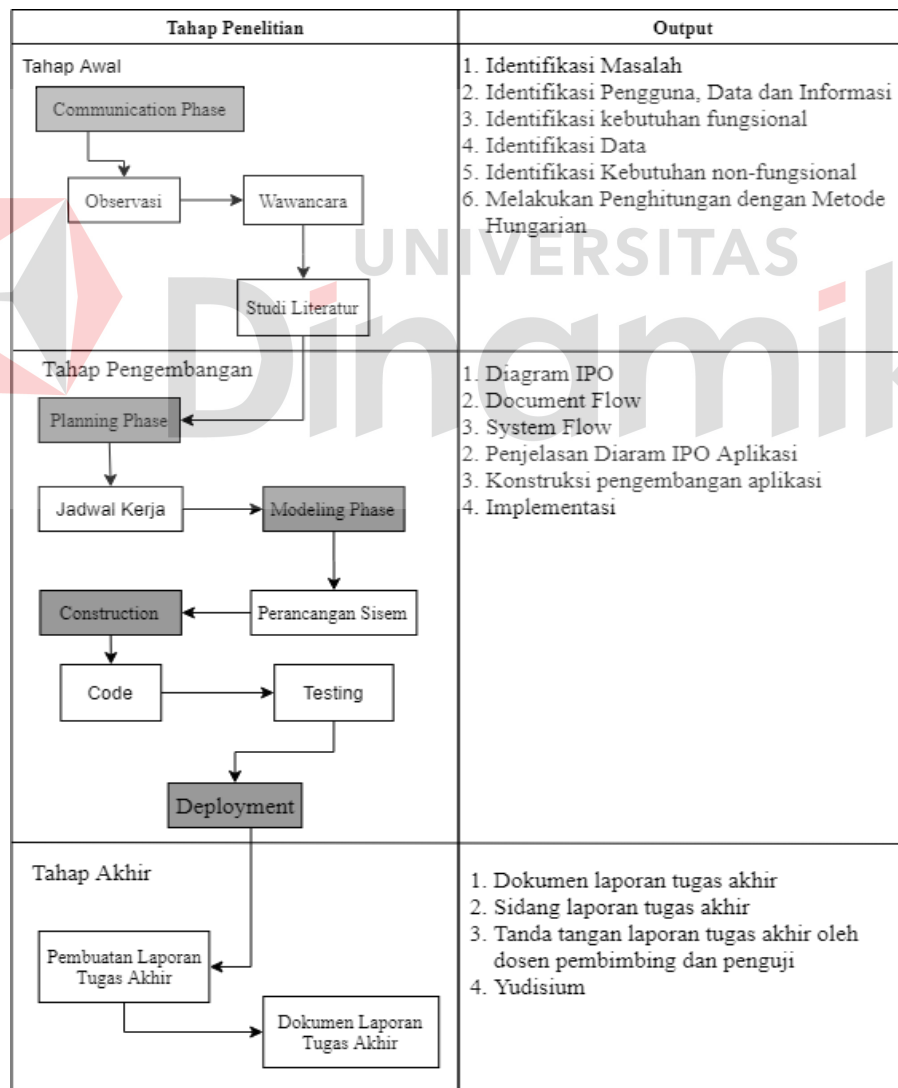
| Tahap Penelitian | Output |
|---|---|
| Tahap Awal<br>Communication Phase<br>Observasi<br>Wawancara<br>Studi Literatur | 1. Identifikasi Masalah<br>2. Identifikasi Pengguna, Data dan Informasi<br>3. Identifikasi kebutuhan fungsional<br>4. Identifikasi Data<br>5. Identifikasi Kebutuhan non-fungsional<br>6. Melakukan Penghitungan dengan Metode Hungarian |
| Tahap Pengembangan<br>Planning Phase<br>Jadwal Kerja<br>Modeling Phase<br>Construction<br>Perancangan Sisem<br>Code<br>Testing<br>Deployment | 1. Diagram IPO<br>2. Document Flow<br>3. System Flow<br>2. Penjelasan Diaram IPO Aplikasi<br>3. Konstruksi pengembangan aplikasi<br>4. Implementasi |
| Tahap Akhir<br>Pembuatan Laporan Tugas Akhir<br>Dokumen Laporan Tugas Akhir | 1. Dokumen laporan tugas akhir<br>2. Sidang laporan tugas akhir<br>3. Tanda tangan laporan tugas akhir oleh dosen pembimbing dan penguji<br>4. Yudisium |

UNIVERSITAS
Dinamika